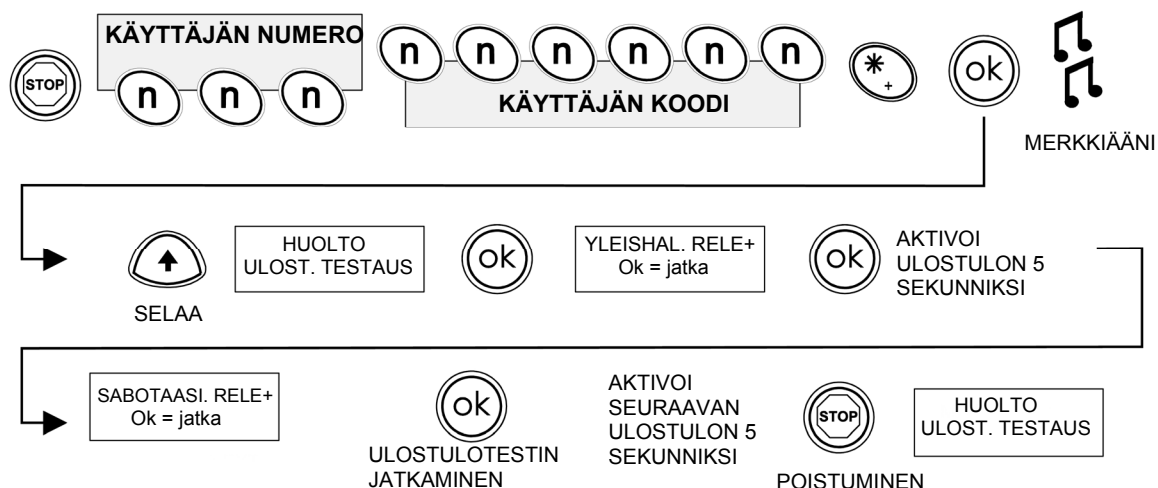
STOP

KÄYTTÄJÄN NUMERO

n n n

n n n n n n

KÄYTTÄJÄN KOODI

*
+

ok

MERKKIÄÄNI

SELAA

HUOLTO
ULOST. TESTAUS

ok

YLEISHAL. RELE+
Ok = jatka

ok

AKTIVOI
ULOSTULON 5
SEKUNNIKSI

SABOTAASI. RELE+
Ok = jatka

ok

ULOSTULOTESTIN
JATKAMINEN

AKTIVOI
SEURAAVAN
ULOSTULON 5
SEKUNNIKSI

STOP

POISTUMINEN

HUOLTO
ULOST. TESTAUS